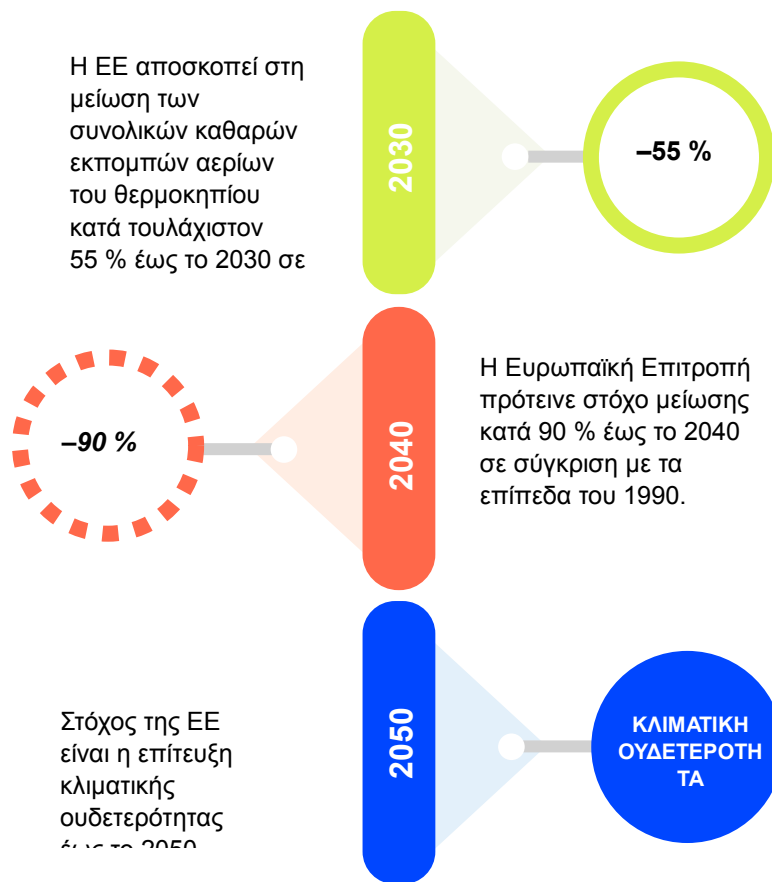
Η ΕΕ αποσκοπεί στη μείωση των συνολικών καθαρών εκπομπών αερίων του θερμοκηπίου κατά τουλάχιστον 55 % έως το 2030 σε

2030

–55 %

–90 %

2040

Η Ευρωπαϊκή Επιτροπή πρότεινε στόχο μείωσης κατά 90 % έως το 2040 σε σύγκριση με τα επίπεδα του 1990.

Στόχος της ΕΕ είναι η επίτευξη κλιματικής ουδετερότητας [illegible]

2050

ΚΛΙΜΑΤΙΚΗ ΟΥΔΕΤΕΡΟΤΗΤΑ